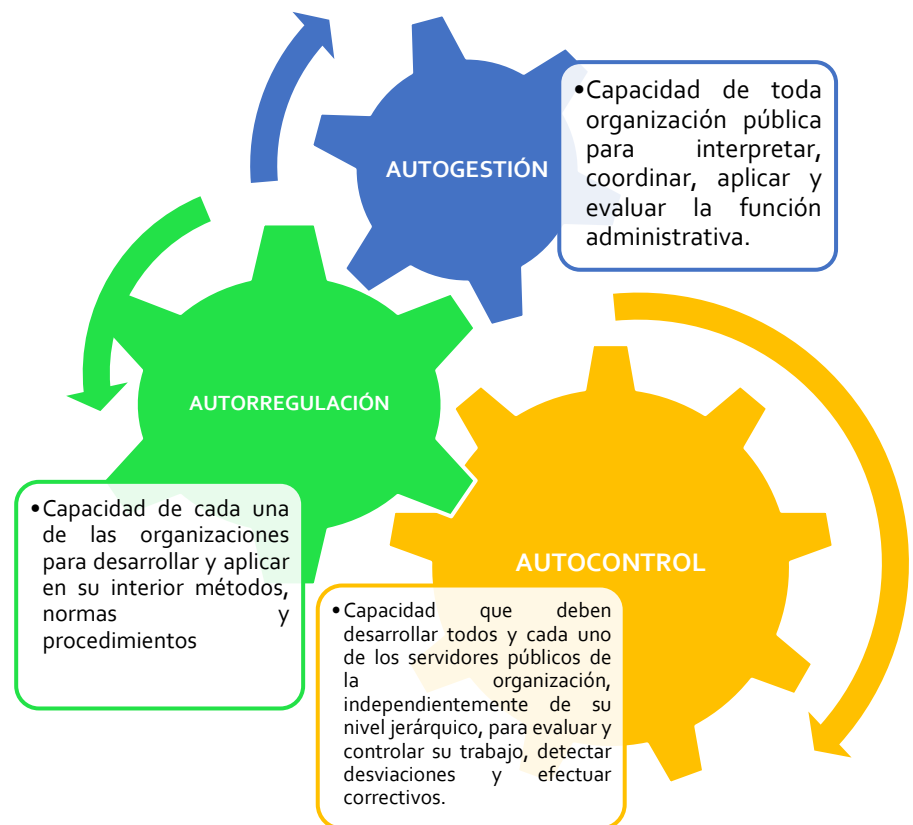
AUTOGESTIÓN

• Capacidad de toda organización pública para interpretar, coordinar, aplicar y evaluar la función administrativa.

AUTORREGULACIÓN

• Capacidad de cada una de las organizaciones para desarrollar y aplicar en su interior métodos, normas y procedimientos

AUTOCONTROL

• Capacidad que deben desarrollar todos y cada uno de los servidores públicos de la organización, independientemente de su nivel jerárquico, para evaluar y controlar su trabajo, detectar desviaciones y efectuar correctivos.